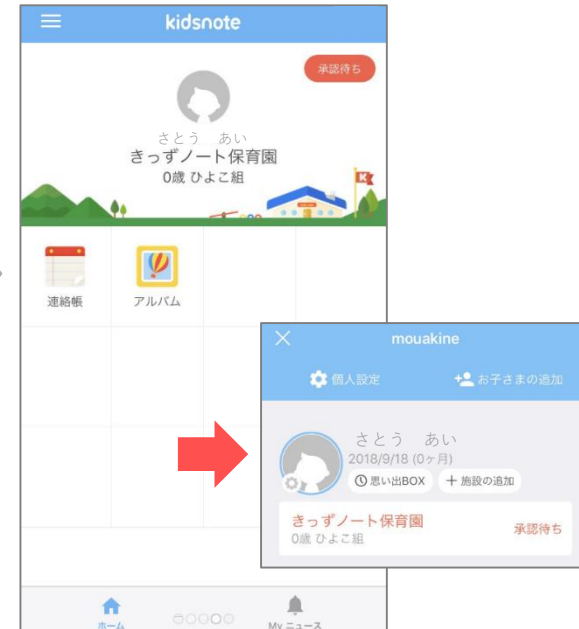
kidsnote

承認待ち

さとう あい
きっずノート保育園
0歳 ひよこ組

K

連絡帳

アルバム

ホーム

My ニュース

mouakine

個人設定

お子さまの追加

さとう あい
2018/9/18 (0ヶ月)

思い出BOX

+ 施設の追加

きっずノート保育園
0歳 ひよこ組

承認待ち